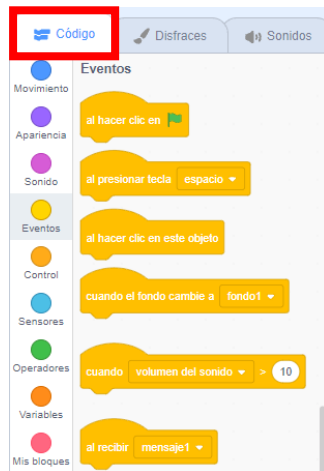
Código
Disfraces
Sonidos

Movimiento
Apariencia
Sonido
Eventos
Control
Sensores
Operadores
Variables
Mis bloques

Eventos

al hacer clic en

al presionar tecla espacio

al hacer clic en este objeto

cuando el fondo cambie a fondo1

cuando volumen del sonido > 10

al recibir mensaje1